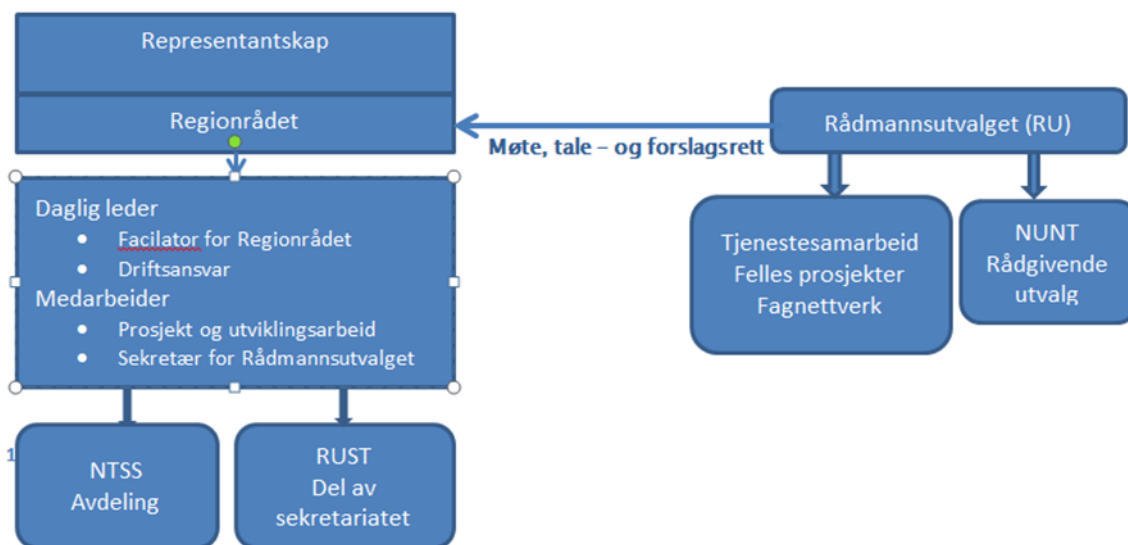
Representantskap

Regionrådet

Møte, tale – og forslagsrett

Rådmannsutvalget (RU)

Daglig leder
- Facilator for Regionrådet
- Driftsansvar

Medarbeider
- Prosjekt og utviklingsarbeid
- Sekretær for Rådmannsutvalget

Tjenestesamarbeid
Felles prosjekter
Fagnettverk

NUNT
Rådgivende utvalg

1

NTSS
Avdeling

RUST
Del av sekretariatet